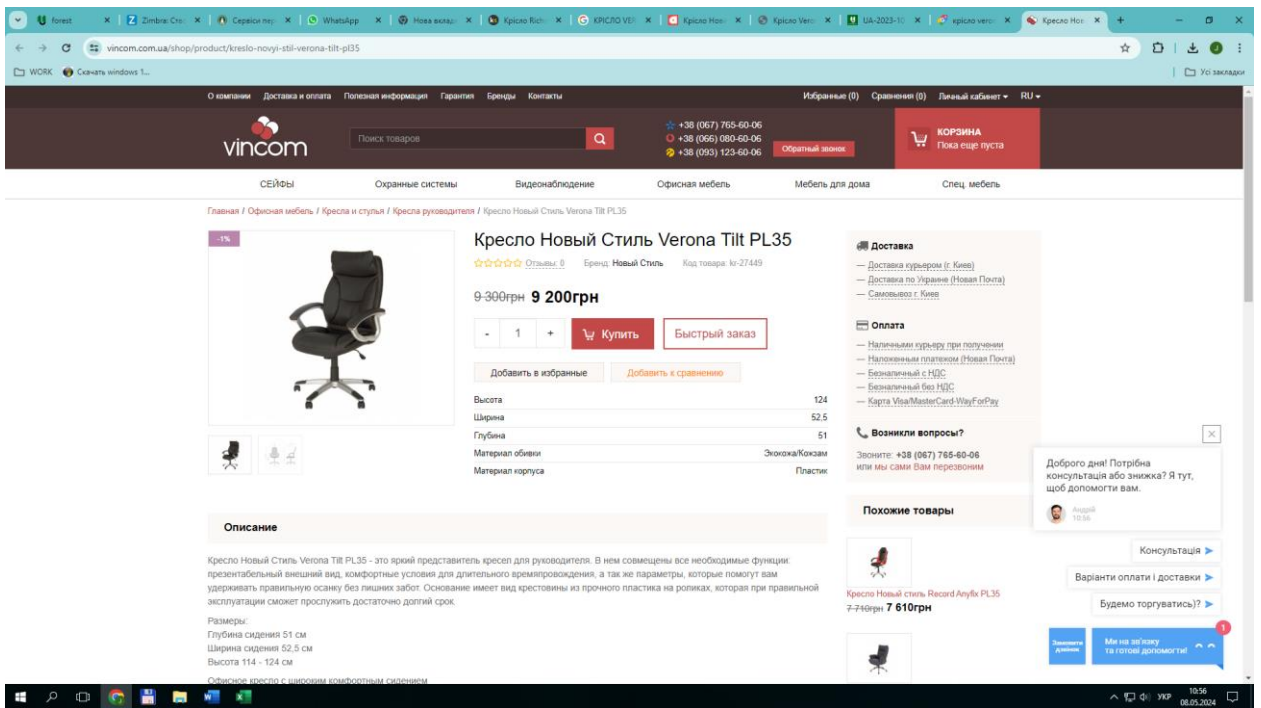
forest | Zimbra: Cro | Сервіси пер | WhatsApp | Нова вкладк | Крісло Rich | КРІСЛО VER | Крісло Нов | Крісло Vero | UA-2023-10 | крісло veror | Кресло Нов

vincom.com.ua/shop/product/kreslo-novyi-stil-verona-tilt-pl35

WORK Скачать windows 1...
Усі закладки

О компании Доставка и оплата Полезная информация Гарантия Бренды Контакты
Избранные (0) Сравнения (0) Личный кабинет RU

vincom
Поиск товаров
+38 (067) 765-60-06
+38 (066) 080-60-06
+38 (093) 123-60-06
Обратный звонок
КОРЗИНА
Пока еще пуста

СЕЙФЫ Охранные системы Видеонаблюдение Офисная мебель Мебель для дома Спец. мебель

Главная / Офисная мебель / Кресла и стулья / Кресла руководителя / Кресло Новый Стиль Verona Tilt PL35

-1%

Кресло Новый Стиль Verona Tilt PL35
Отзывы: 0 Бренд: Новый Стиль Код товара: kr-27449

9 300грн 9 200грн

- 1 + Купить Быстрый заказ

Добавить в избранные Добавить к сравнению

| Высота | 124 |
|---|---|
| Ширина | 52,5 |
| Глубина | 51 |
| Материал обивки | Экокожа/Кожзам |
| Материал корпуса | Пластик |

Доставка
— Доставка курьером (г. Киев)
— Доставка по Украине (Новая Почта)
— Самовывоз г. Киев

Оплата
— Наличными курьеру при получении
— Наложенным платежом (Новая Почта)
— Безналичный с НДС
— Безналичный без НДС
— Карта Visa/MasterCard-WayForPay

Возникли вопросы?
Звоните: +38 (067) 765-60-06
или мы сами Вам перезвоним

Описание

Кресло Новый Стиль Verona Tilt PL35 - это яркий представитель кресел для руководителя. В нем совмещены все необходимые функции: презентабельный внешний вид, комфортные условия для длительного времяпровождения, а так же параметры, которые помогут вам удерживать правильную осанку без лишних забот. Основание имеет вид крестовины из прочного пластика на роликах, которая при правильной эксплуатации сможет прослужить достаточно долгий срок.

Размеры:
Глубина сидения 51 см
Ширина сидения 52,5 см
Высота 114 - 124 см
Офисное кресло с широким комфортным сидением

Похожие товары

Кресло Новый стиль Record Anyfix PL35
7 710грн 7 610грн

Доброго дня! Потрібна консультація або знижка? Я тут, щоб допомогти вам.
Андрій 10:56

Консультація
Варіанти оплати і доставки
Будемо торгуватись)?
Замовити дзвінок
Ми на зв'язку та готові допомогти!
1

УКР 10:56 08.05.2024